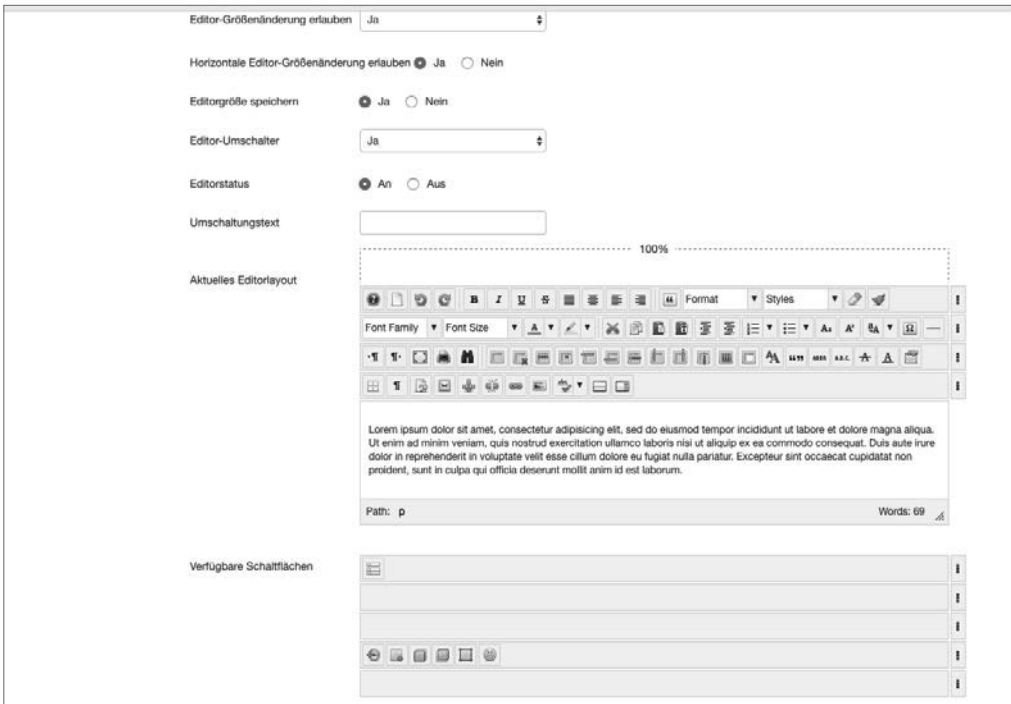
Editor-Größenänderung erlauben Ja

Horizontale Editor-Größenänderung erlauben Ja Nein

Editorgröße speichern Ja Nein

Editor-Umschalter Ja

Editorstatus An Aus

Umschaltungstext

100%

Aktuelles Editorlayout

B I U Format Styles

Font Family Font Size

Lorem ipsum dolor sit amet, consectetur adipisicing elit, sed do eiusmod tempor incididunt ut labore et dolore magna aliqua. Ut enim ad minim veniam, quis nostrud exercitation ullamco laboris nisi ut aliquip ex ea commodo consequat. Duis aute irure dolor in reprehenderit in voluptate velit esse cillum dolore eu fugiat nulla pariatur. Excepteur sint occaecat cupidatat non proident, sunt in culpa qui officia deserunt mollit anim id est laborum.

Path: p Words: 69

Verfügbare Schaltflächen